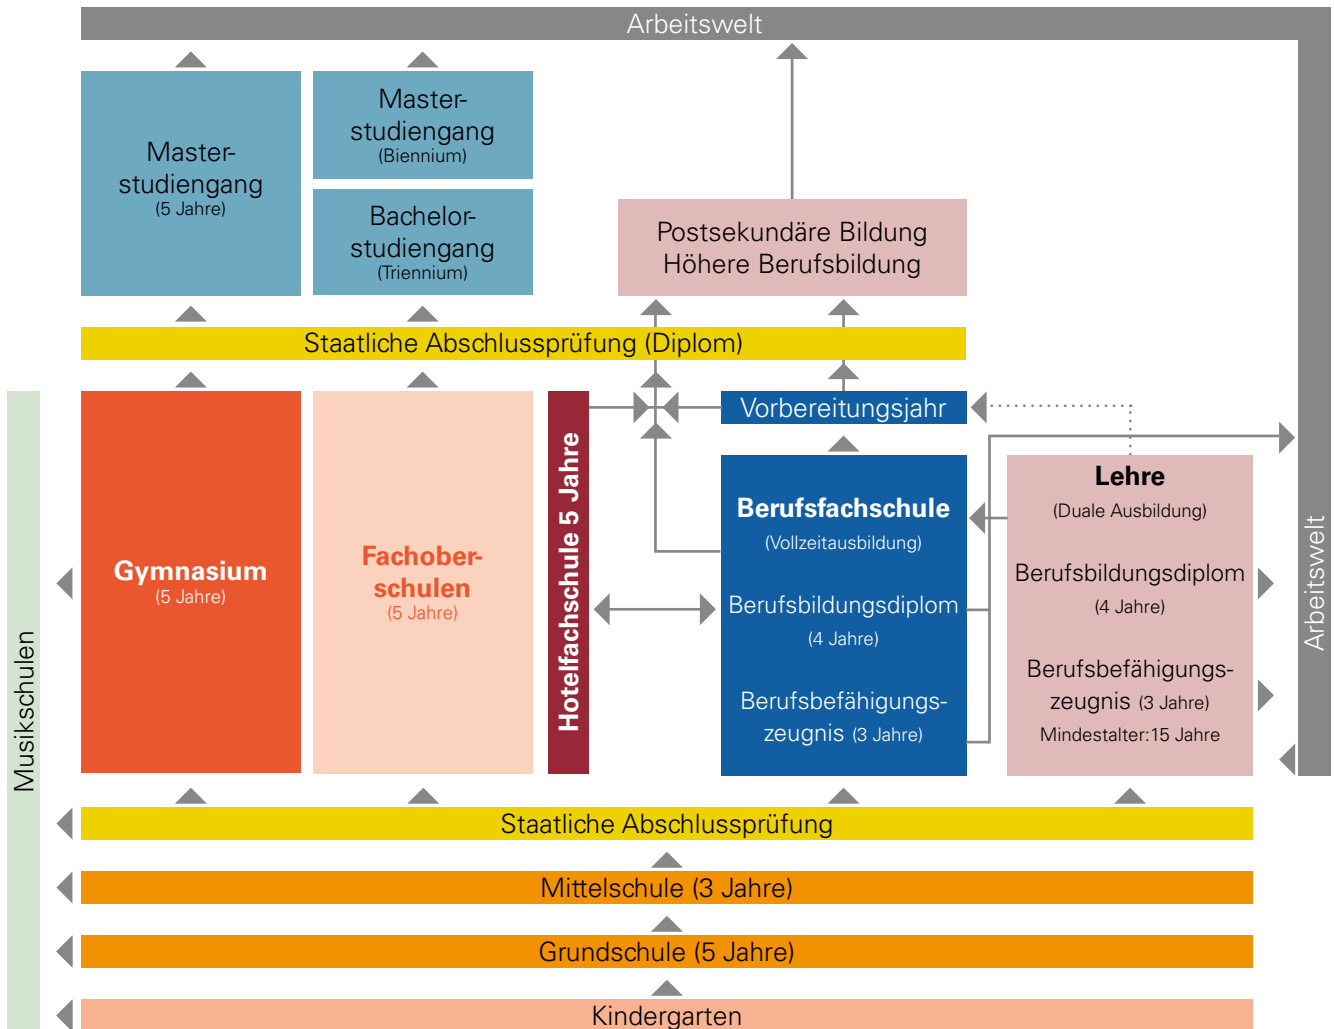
Arbeitswelt

Master-studiengang
(5 Jahre)

Master-studiengang
(Biennium)

Bachelor-studiengang
(Triennium)

Postsekundäre Bildung
Höhere Berufsbildung

Staatliche Abschlussprüfung (Diplom)

Musikschulen

Gymnasium
(5 Jahre)

Fachober-schulen
(5 Jahre)

Hotelfachschule 5 Jahre

Vorbereitungsjahr

Berufsfachschule
(Vollzeitausbildung)

Berufsbildungsdiplom
(4 Jahre)

Berufsbefähigungs-zeugnis (3 Jahre)

Lehre
(Duale Ausbildung)

Berufsbildungsdiplom
(4 Jahre)

Berufsbefähigungs-zeugnis (3 Jahre)
Mindestalter: 15 Jahre

Arbeitswelt

Staatliche Abschlussprüfung

Mittelschule (3 Jahre)

Grundschule (5 Jahre)

Kindergarten